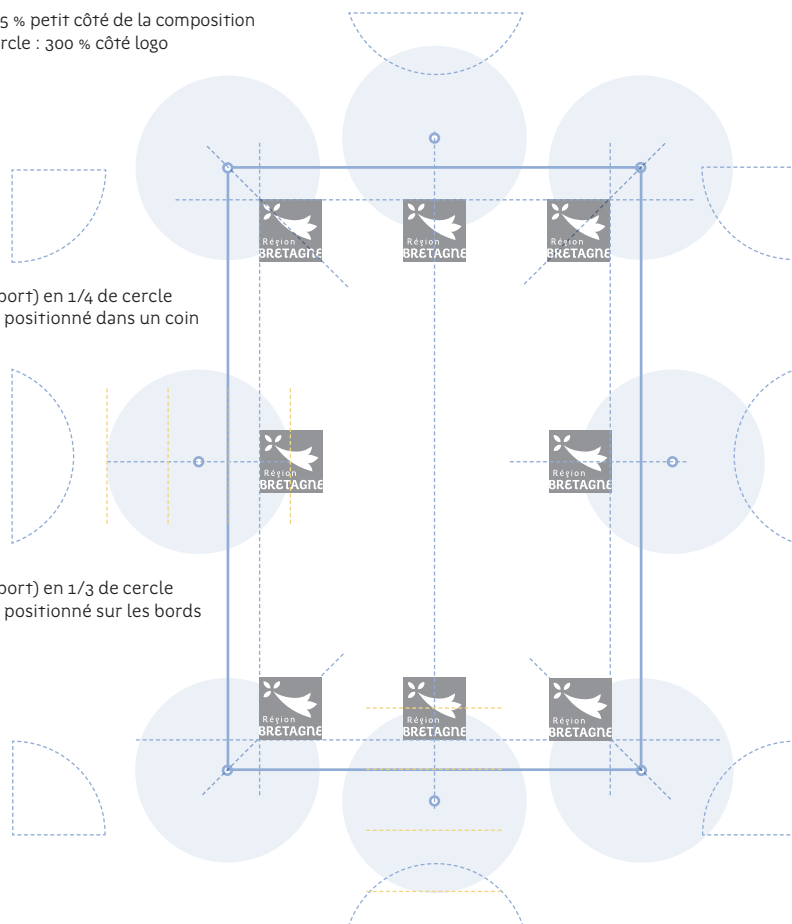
5 % petit côté de la composition
rcle : 300 % côté logo

port) en 1/4 de cercle
positionné dans un coin

port) en 1/3 de cercle
positionné sur les bords

Région BRETAGNE

Région BRETAGNE

Région BRETAGNE

Région BRETAGNE

Région BRETAGNE

Région BRETAGNE

Région BRETAGNE

Région BRETAGNE